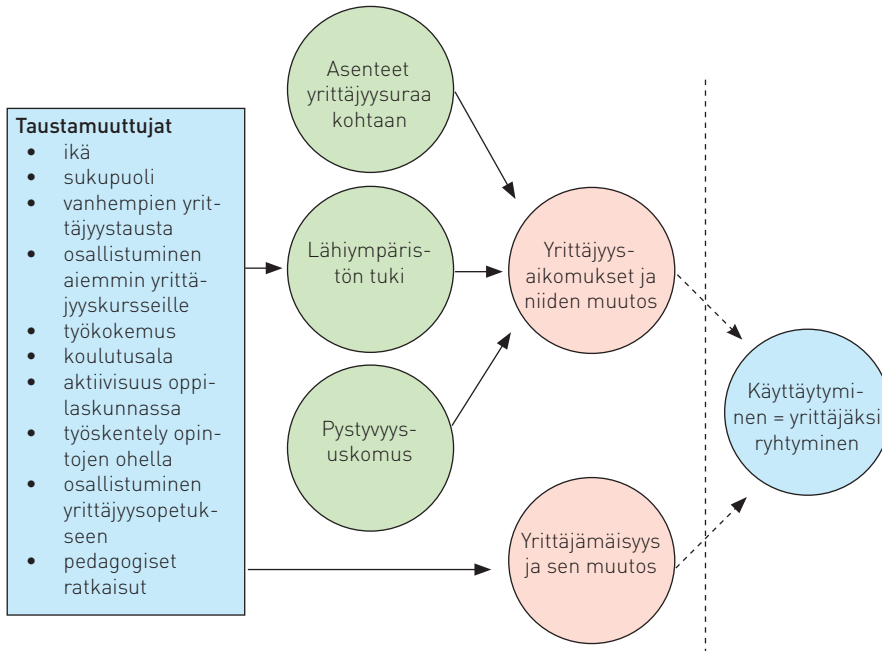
Taustamuuttujat
- ikä
- sukupuoli
- vanhempien yrittäjyystausta
- osallistuminen aiemmin yrittäjyyskursseille
- työkokemus
- koulutusala
- aktiivisuus oppilaskunnassa
- työskentely opintojen ohella
- osallistuminen yrittäjyysopetukseen
- pedagogiset ratkaisut

Asenteet yrittäjyysuraa kohtaan

Lähiympäristön tuki

Pystyvyysuskomus

Yrittäjyysaikomukset ja niiden muutos

Yrittäjämäisyys ja sen muutos

Käyttäytyminen = yrittäjäksi ryhtyminen